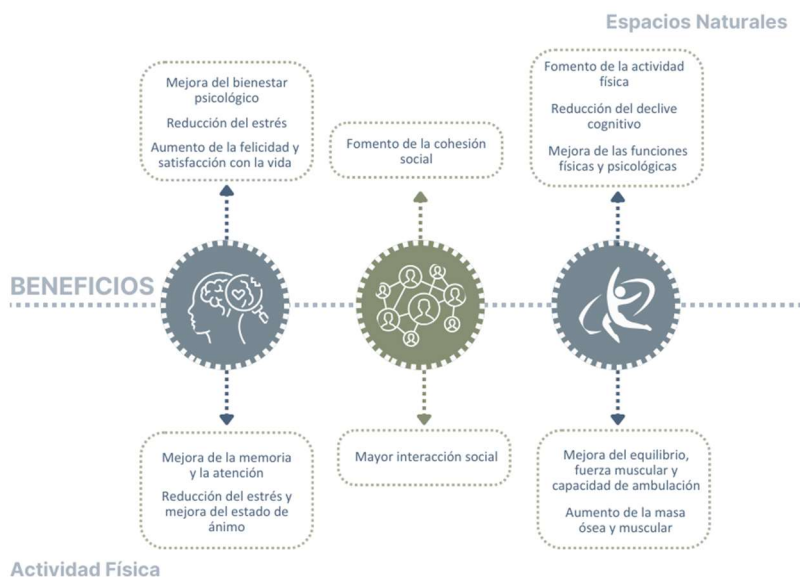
Espacios Naturales

Mejora del bienestar psicológico

Reducción del estrés

Aumento de la felicidad y satisfacción con la vida

Fomento de la cohesión social

Fomento de la actividad física

Reducción del declive cognitivo

Mejora de las funciones físicas y psicológicas

BENEFICIOS

Mejora de la memoria y la atención

Reducción del estrés y mejora del estado de ánimo

Mayor interacción social

Mejora del equilibrio, fuerza muscular y capacidad de ambulación

Aumento de la masa ósea y muscular

Actividad Física